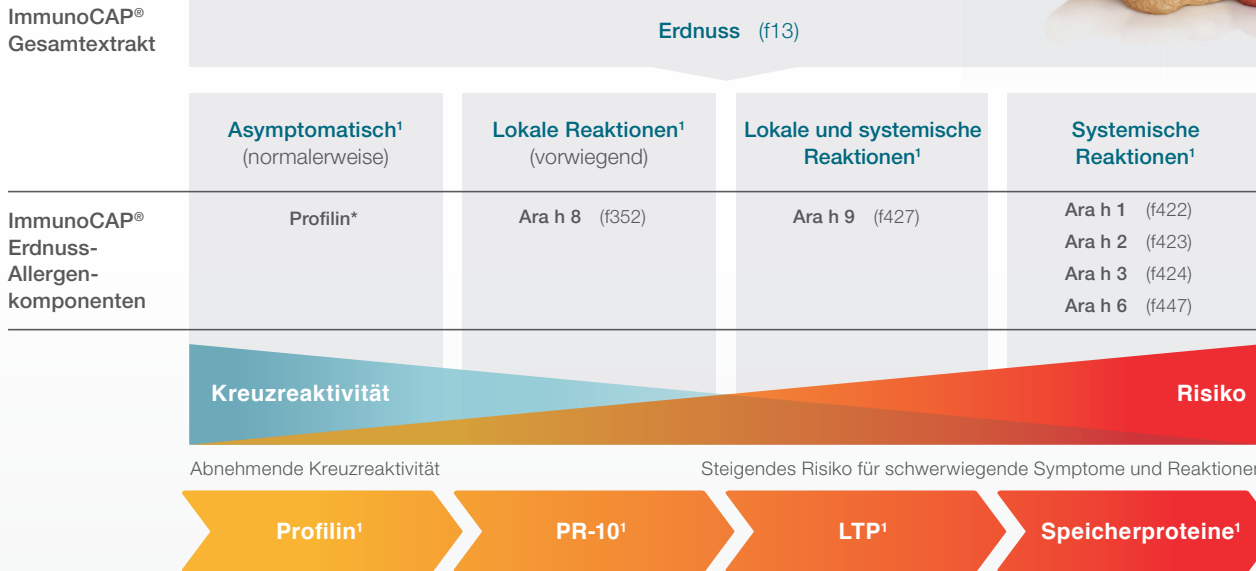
ImmunoCAP® Gesamtextrakt

Erdnuss (f13)

Asymptomatisch¹ (normalerweise)

Lokale Reaktionen¹ (vorwiegend)

Lokale und systemische Reaktionen¹

Systemische Reaktionen¹

ImmunoCAP® Erdnuss-Allergenkomponenten

Profilin*

Ara h 8 (f352)

Ara h 9 (f427)

Ara h 1 (f422)
Ara h 2 (f423)
Ara h 3 (f424)
Ara h 6 (f447)

Kreuzreaktivität

Risiko

Abnehmende Kreuzreaktivität

Steigendes Risiko für schwerwiegende Symptome und Reaktionen

Profilin¹

PR-10¹

LTP¹

Speicherproteine¹